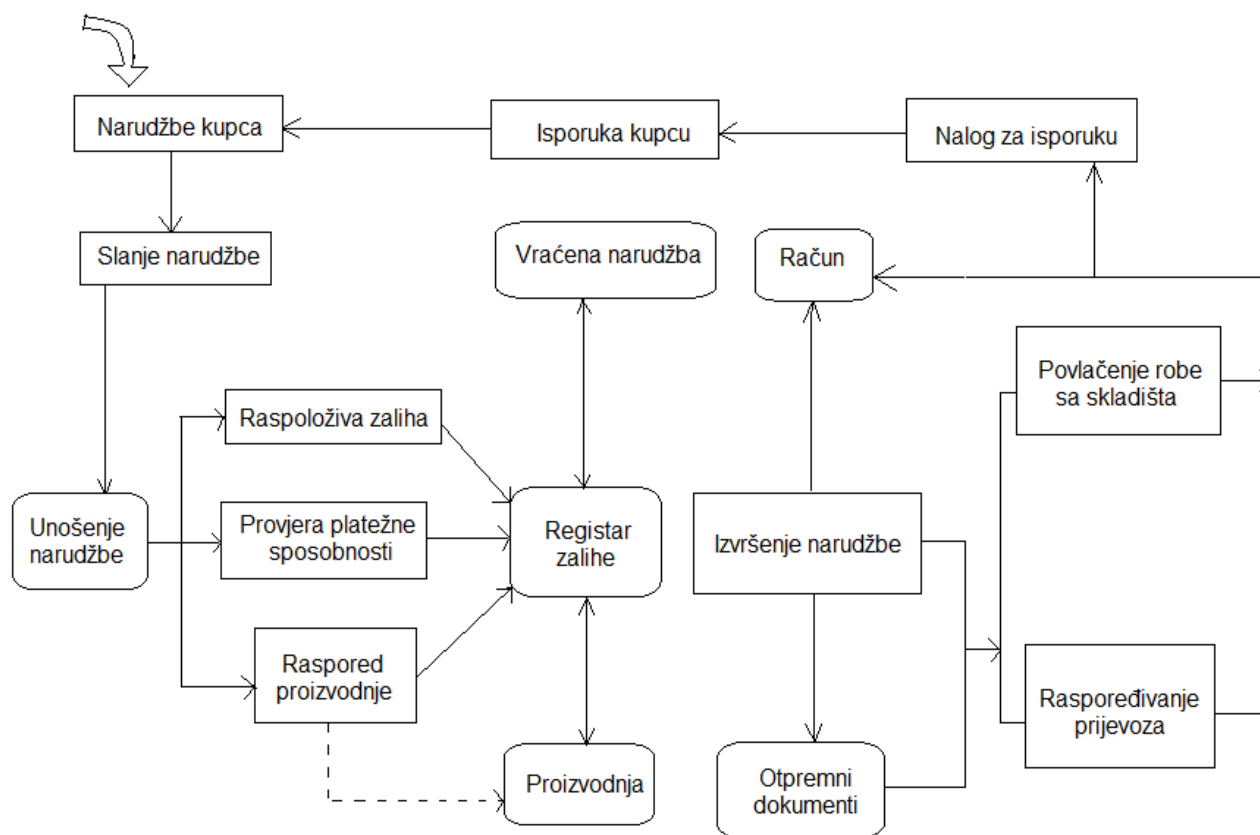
Narudžbe kupca

Isporuka kupcu

Nalog za isporuku

Slanje narudžbe

Vraćena narudžba

Račun

Povlačenje robe sa skladišta

Raspoloživa zaliha

Unošenje narudžbe

Provjera platežne sposobnosti

Registar zalihe

Izvršenje narudžbe

Raspored proizvodnje

Raspoređivanje prijevoza

Proizvodnja

Otpremni dokumenti